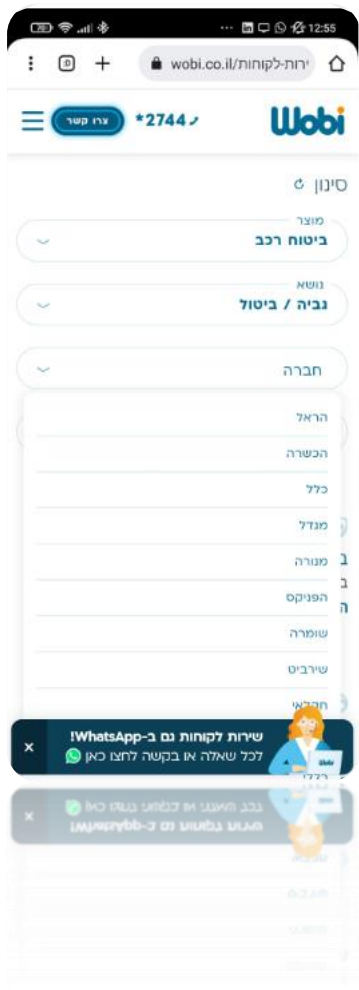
12:55

wobi.co.il/שירות-לקוחות

Wobi

*2744

צרו קשר

סינון

מוצר
ביטוח רכב

נושא
גביה / ביטול

חברה

הראל
הכשרה
כלל
מגדל
מנורה
הפניקס
שומרה
שירביט
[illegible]

שירות לקוחות גם ב-WhatsApp!
לכל שאלה או בקשה לחצו כאן

×